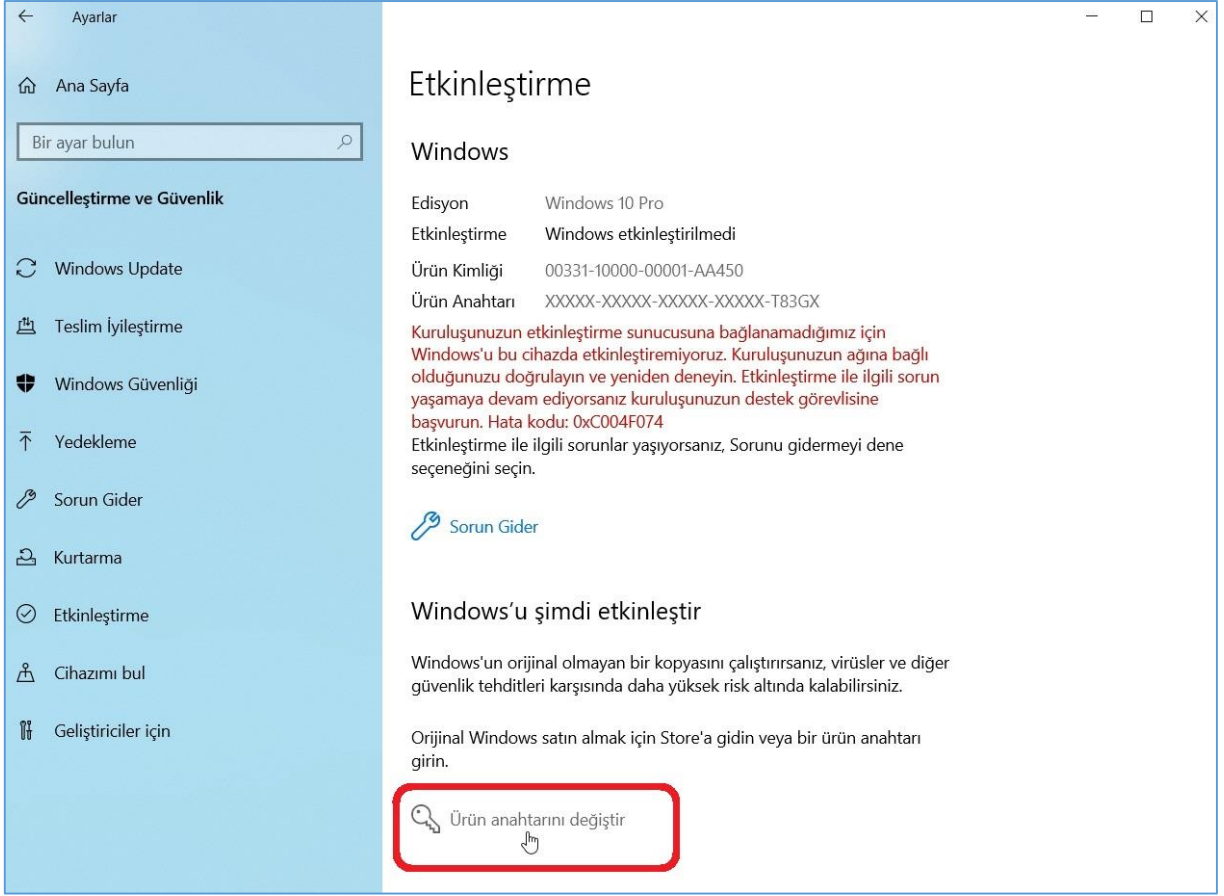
Ayarlar

Ana Sayfa

Bir ayar bulun

Güncelleştirme ve Güvenlik

Windows Update

Teslim İyileştirme

Windows Güvenliği

Yedekleme

Sorun Gider

Kurtarma

Etkinleştirme

Cihazımı bul

Geliştiriciler için

Etkinleştirme

Windows

| | |
|---|---|
| Edisyon | Windows 10 Pro |
| Etkinleştirme | Windows etkinleştirilmedi |
| Ürün Kimliği | 00331-10000-00001-AA450 |
| Ürün Anahtarı | XXXXX-XXXXX-XXXXX-XXXXX-T83GX |

Kuruluşunuzun etkinleştirme sunucusuna bağlanamadığımız için Windows'u bu cihazda etkinleştiremiyoruz. Kuruluşunuzun ağına bağlı olduğunuzu doğrulayın ve yeniden deneyin. Etkinleştirme ile ilgili sorun yaşamaya devam ediyorsanız kuruluşunuzun destek görevlisine başvurun. Hata kodu: 0xC004F074
Etkinleştirme ile ilgili sorunlar yaşıyorsanız, Sorunu gidermeyi dene seçeneğini seçin.

Sorun Gider

Windows'u şimdi etkinleştir

Windows'un orijinal olmayan bir kopyasını çalıştırırsanız, virüsler ve diğer güvenlik tehditleri karşısında daha yüksek risk altında kalabilirsiniz.

Orijinal Windows satın almak için Store'a gidin veya bir ürün anahtarı girin.

Ürün anahtarını değiştir